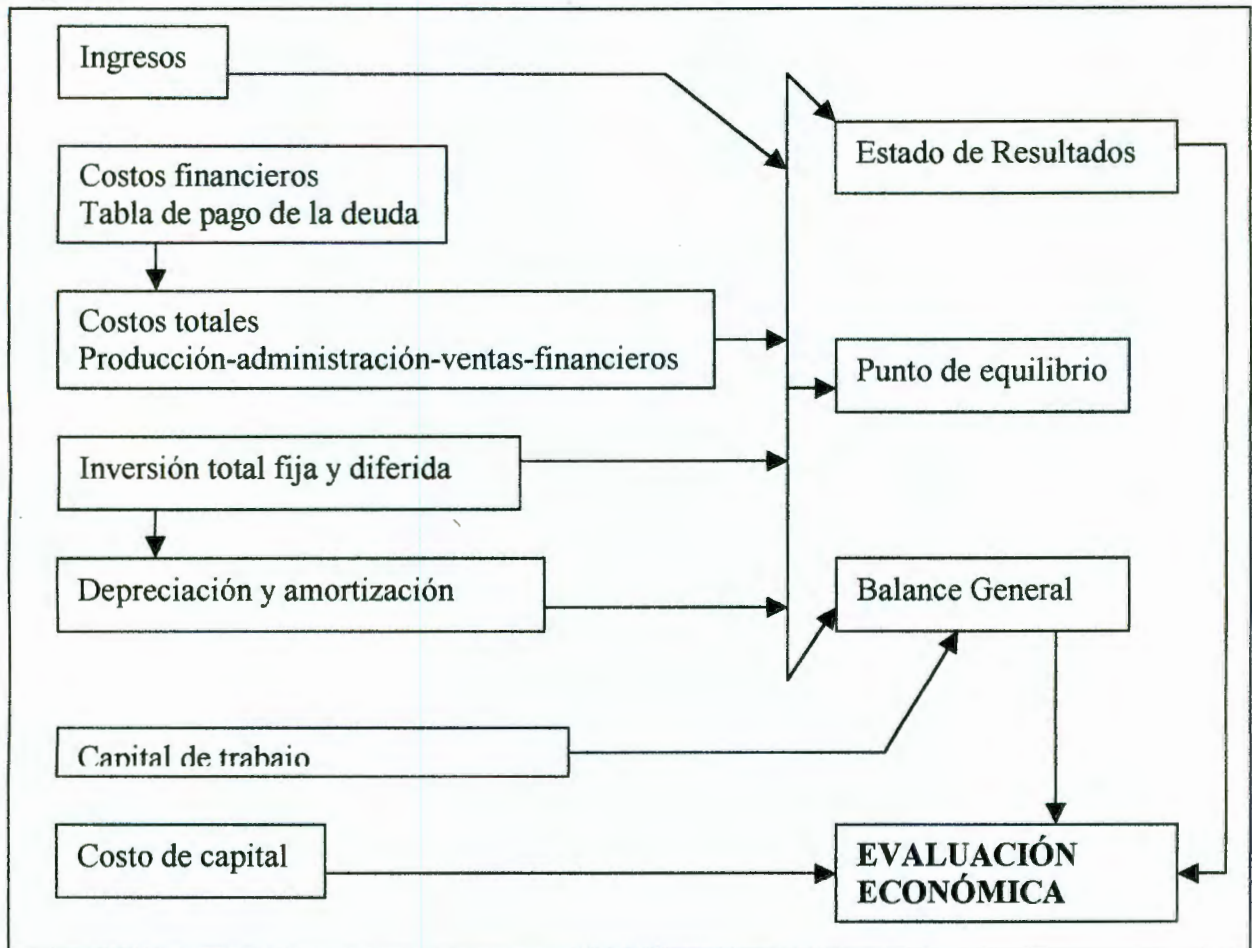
Ingresos

Costos financieros
Tabla de pago de la deuda

Costos totales
Producción-administración-ventas-financieros

Inversión total fija y diferida

Depreciación y amortización

Capital de trabajo

Costo de capital

Estado de Resultados

Punto de equilibrio

Balance General

EVALUACIÓN ECONÓMICA